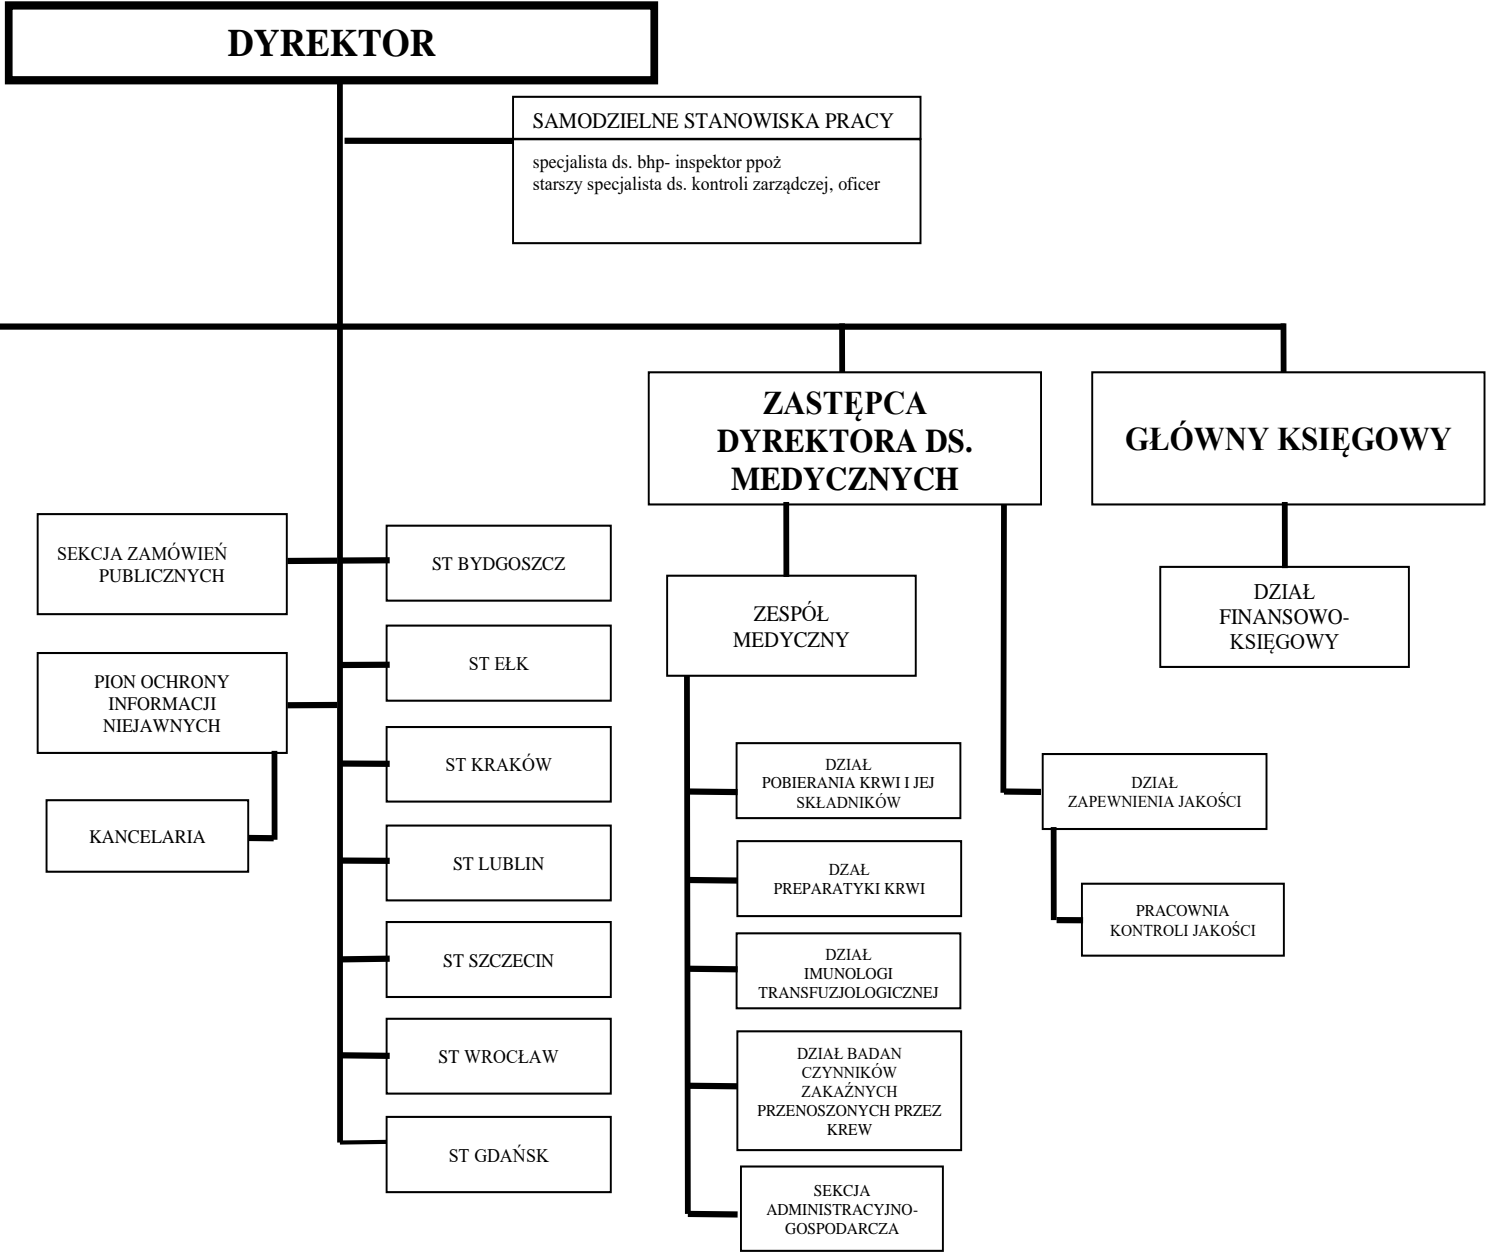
DYREKTOR

SAMODZIELNE STANOWISKA PRACY

specjalista ds. bhp- inspektor ppoż
starszy specjalista ds. kontroli zarządczej, oficer

ZASTĘPCA DYREKTORA DS. MEDYCZNYCH

GŁÓWNY KSIĘGOWY

SEKCJA ZAMÓWIEŃ PUBLICZNYCH

PION OCHRONY INFORMACJI NIEJAWNYCH

KANCELARIA

ST BYDGOSZCZ

ST EŁK

ST KRAKÓW

ST LUBLIN

ST SZCZECIN

ST WROCŁAW

ST GDAŃSK

ZESPÓŁ MEDYCZNY

DZIAŁ POBIERANIA KRWI I JEJ SKŁADNIKÓW

DZAŁ PREPARATYKI KRWI

DZIAŁ IMUNOLOGI TRANSFUZJOLOGICZNEJ

DZIAŁ BADAN CZYNNIKÓW ZAKAŹNYCH PRZENOSZONYCH PRZEZ KREW

SEKCJA ADMINISTRACYJNO-GOSPODARCZA

DZIAŁ ZAPEWNIENIA JAKOŚCI

PRACOWNIA KONTROLI JAKOŚCI

DZIAŁ FINANSOWO-KSIĘGOWY